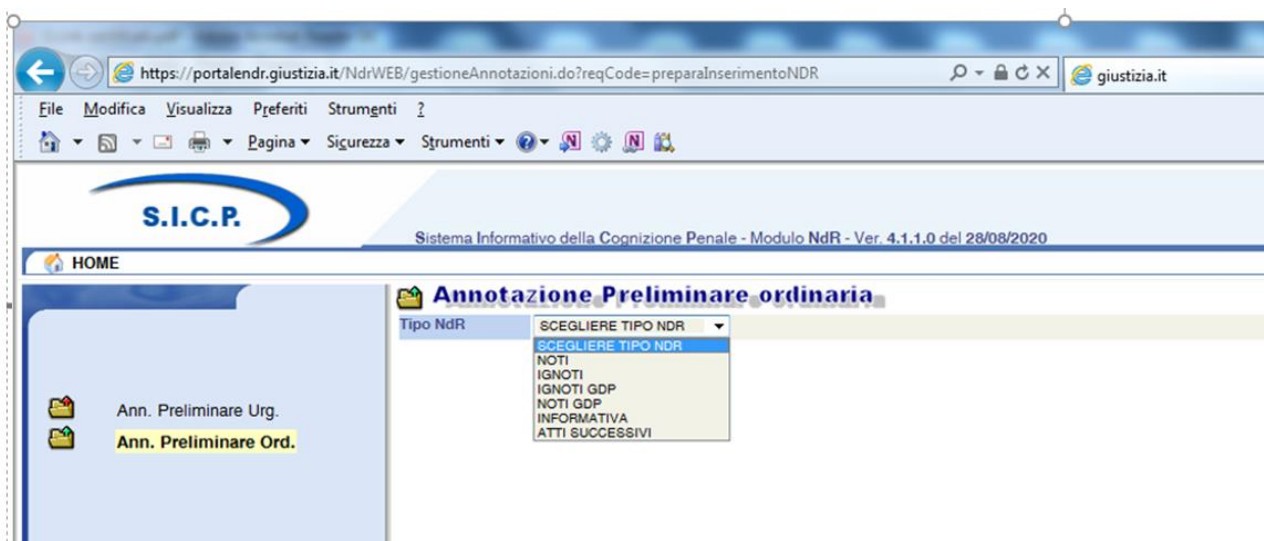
https://portalendr.giustizia.it/NdrWEB/gestioneAnnotazioni.do?reqCode=preparaInserimentoNDR
giustizia.it

File Modifica Visualizza Preferiti Strumenti ?

Pagina ▾ Sicurezza ▾ Strumenti ▾

S.I.C.P.

Sistema Informativo della Cognizione Penale - Modulo NdR - Ver. 4.1.1.0 del 28/08/2020

HOME

Annotazione Preliminare ordinaria

Tipo NdR
SCEGLIERE TIPO NDR
SCEGLIERE TIPO NDR
NOTI
IGNOTI
IGNOTI GDP
NOTI GDP
INFORMATIVA
ATTI SUCCESSIVI

Ann. Preliminare Urg.
Ann. Preliminare Ord.